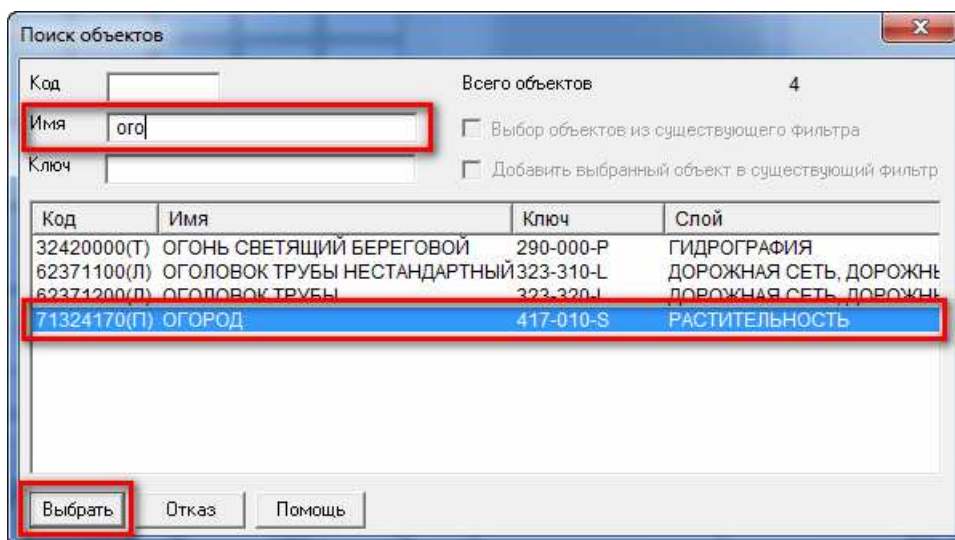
Поиск объектов

Код

Всего объектов 4

Имя ого

Выбор объектов из существующего фильтра

Ключ

Добавить выбранный объект в существующий фильтр

| Код | Имя | Ключ | Слой |
|---|---|---|---|
| 32420000(Т) | ОГОНЬ СВЕТЯЩИЙ БЕРЕГОВОЙ | 290-000-Р | ГИДРОГРАФИЯ |
| 62371100(Л) | ОГОЛОВОК ТРУБЫ НЕСТАНДАРТНЫЙ | 323-310-L | ДОРОЖНАЯ СЕТЬ, ДОРОЖН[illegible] |
| 62371200(Л) | ОГОЛОВОК ТРУБЫ | 323-320-L | ДОРОЖНАЯ СЕТЬ, ДОРОЖН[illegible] |
| 71324170(П) | ОГОРОД | 417-010-S | РАСТИТЕЛЬНОСТЬ |

Выбрать Отказ Помощь